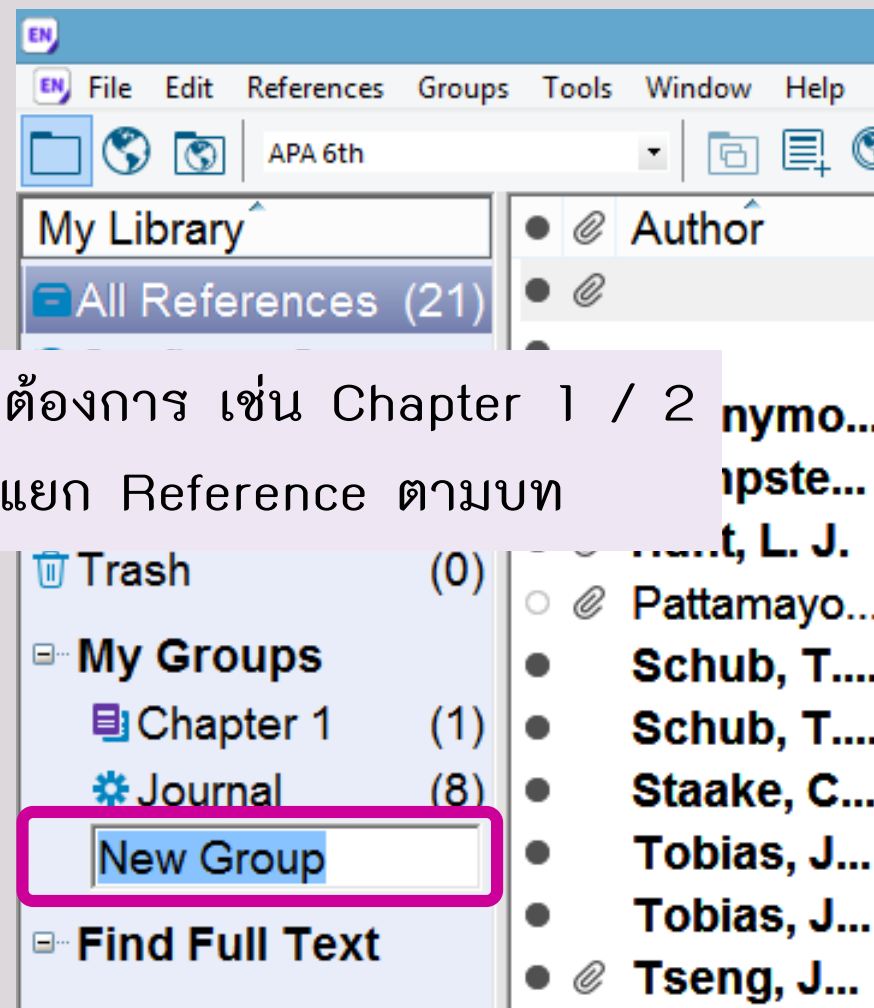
EN File Edit References Groups Tools Window Help

APA 6th

My Library

Author

All References (21)

ต้องการ เช่น Chapter 1 / 2
แยก Reference ตามบท

nymo...
npste...
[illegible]t, L. J.

Trash (0)

Pattamayo...

My Groups

Schub, T....

Chapter 1 (1)

Schub, T....

Journal (8)

Staake, C...

New Group

Tobias, J...
Tobias, J...

Find Full Text

Tseng, J...